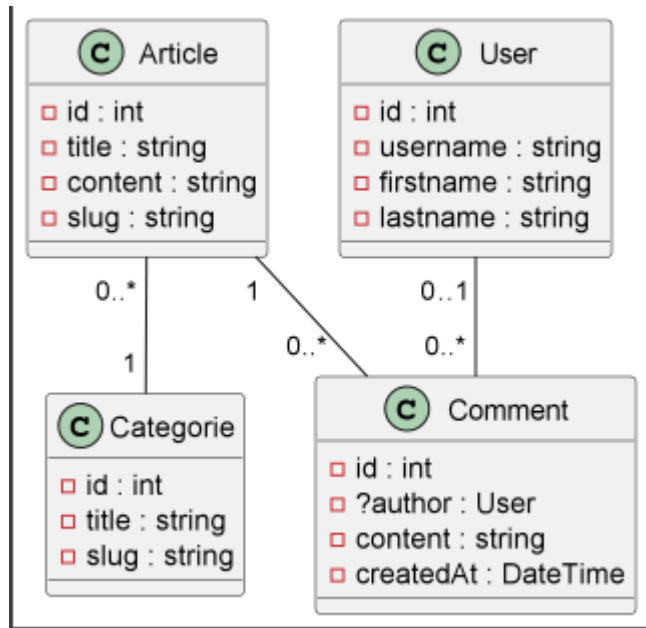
C Article
id : int
title : string
content : string
slug : string

C User
id : int
username : string
firstname : string
lastname : string

0..*
1
1
0..*
0..1
0..*

C Categorie
id : int
title : string
slug : string

C Comment
id : int
?author : User
content : string
createdAt : DateTime